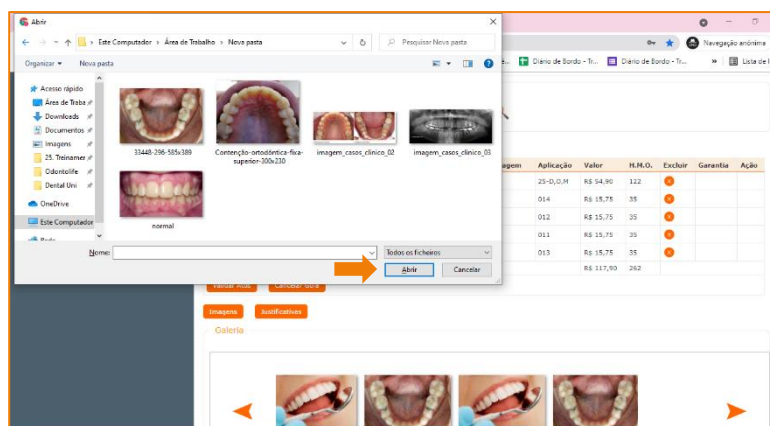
Abrir

Este Computador › Área de Trabalho › Nova pasta

Pesquisar Nova pasta

Organizar ▾ Nova pasta

Acesso rápido
Área de Traba
Downloads
Documentos
Imagens
25. Treinamer
Odontolife
Dental Uni
OneDrive
Este Computador
Rede

33448-296-585x389
Contenção-ortodôntica-fixa-superior-300x230
imagem_casos_clinico_02
imagem_casos_clinico_03
normal

Nome:
Todos os ficheiros
Abrir
Cancelar

Navegação anônima
Diário de Bordo - Tr...
Diário de Bordo - Tr...
Lista de

| agem | Aplicação | Valor | H.M.O. | Excluir | Garantia | Ação |
|---|---|---|---|---|---|---|
| | 25-D,O,M | R$ 54,90 | 122 | | | |
| | 014 | R$ 15,75 | 35 | | | |
| | 012 | R$ 15,75 | 35 | | | |
| | 011 | R$ 15,75 | 35 | | | |
| | 013 | R$ 15,75 | 35 | | | |
| | | R$ 117,90 | 262 | | | |

Validar Atos
Cancelar GO

Imagens
Justificativas

Galeria